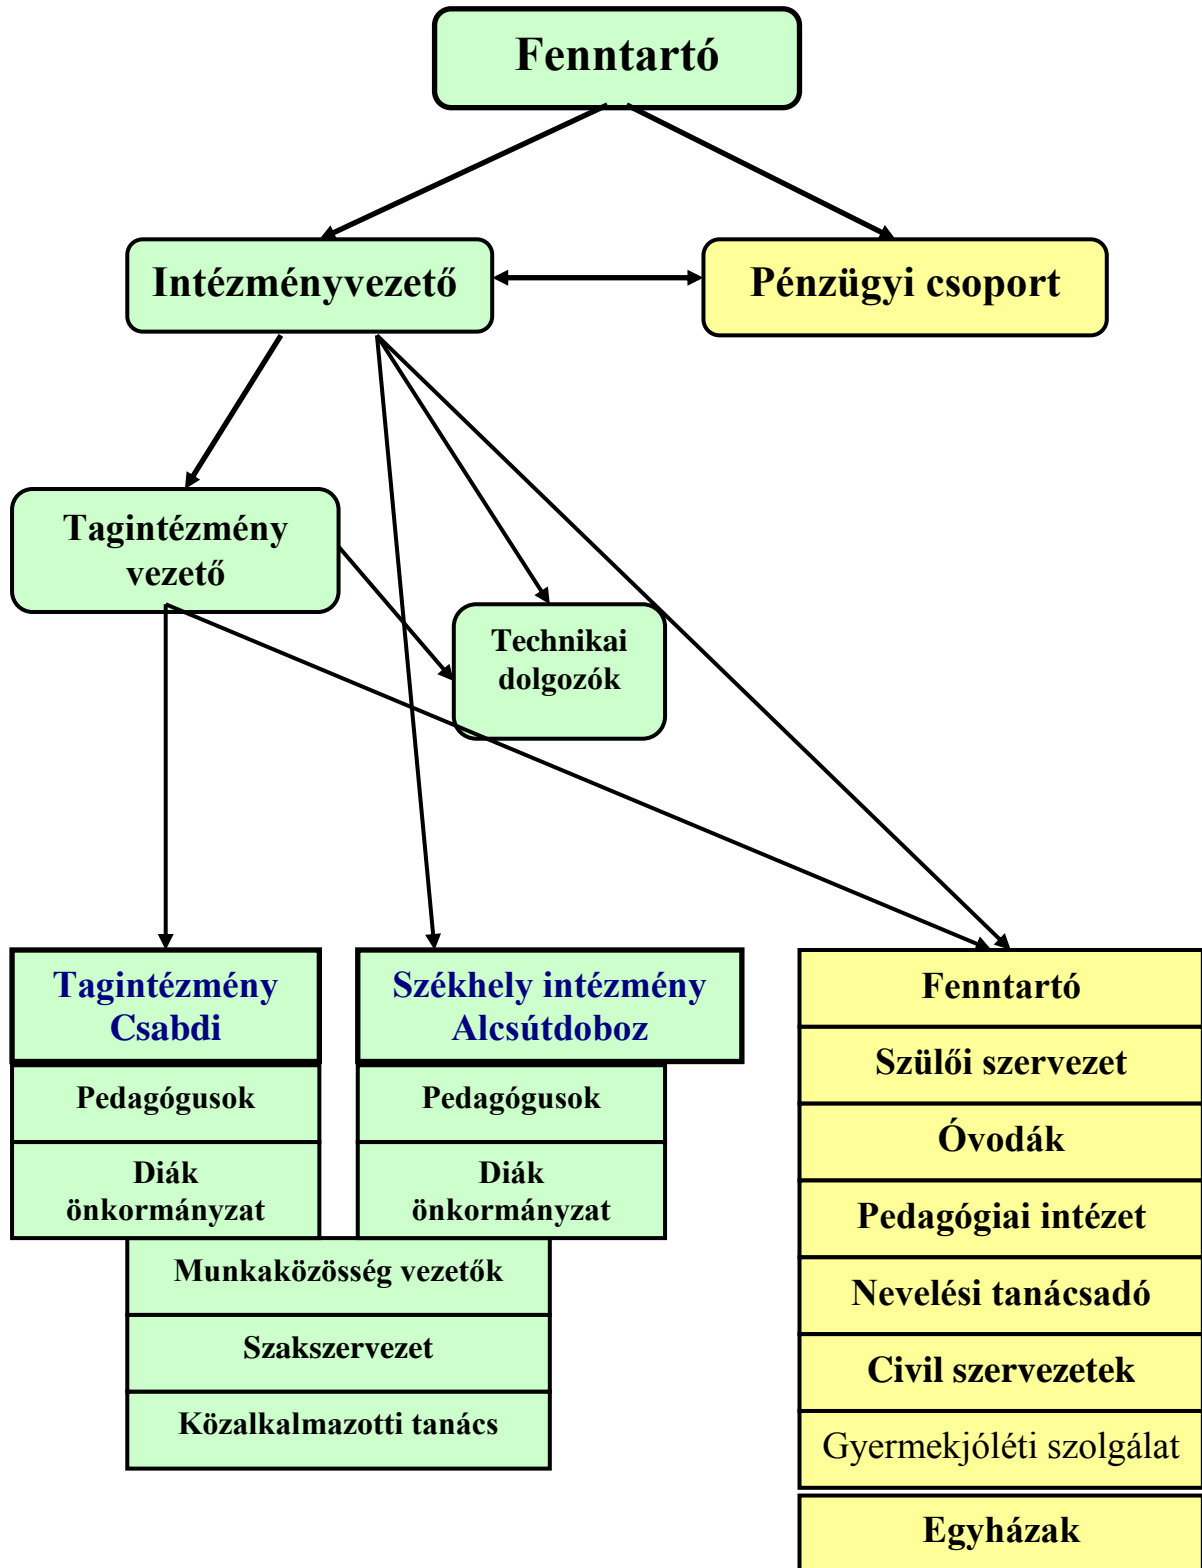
Fenntartó

Intézményvezető

Pénzügyi csoport

Tagintézmény vezető

Technikai dolgozók

Tagintézmény Csabdi

Pedagógusok

Diák önkormányzat

Székhely intézmény Alcsútdoboz

Pedagógusok

Diák önkormányzat

Munkaközösség vezetők

Szakszervezet

Közalkalmazotti tanács

Fenntartó

Szülői szervezet

Óvodák

Pedagógiai intézet

Nevelési tanácsadó

Civil szervezetek

Gyermekjóléti szolgálat

Egyházak